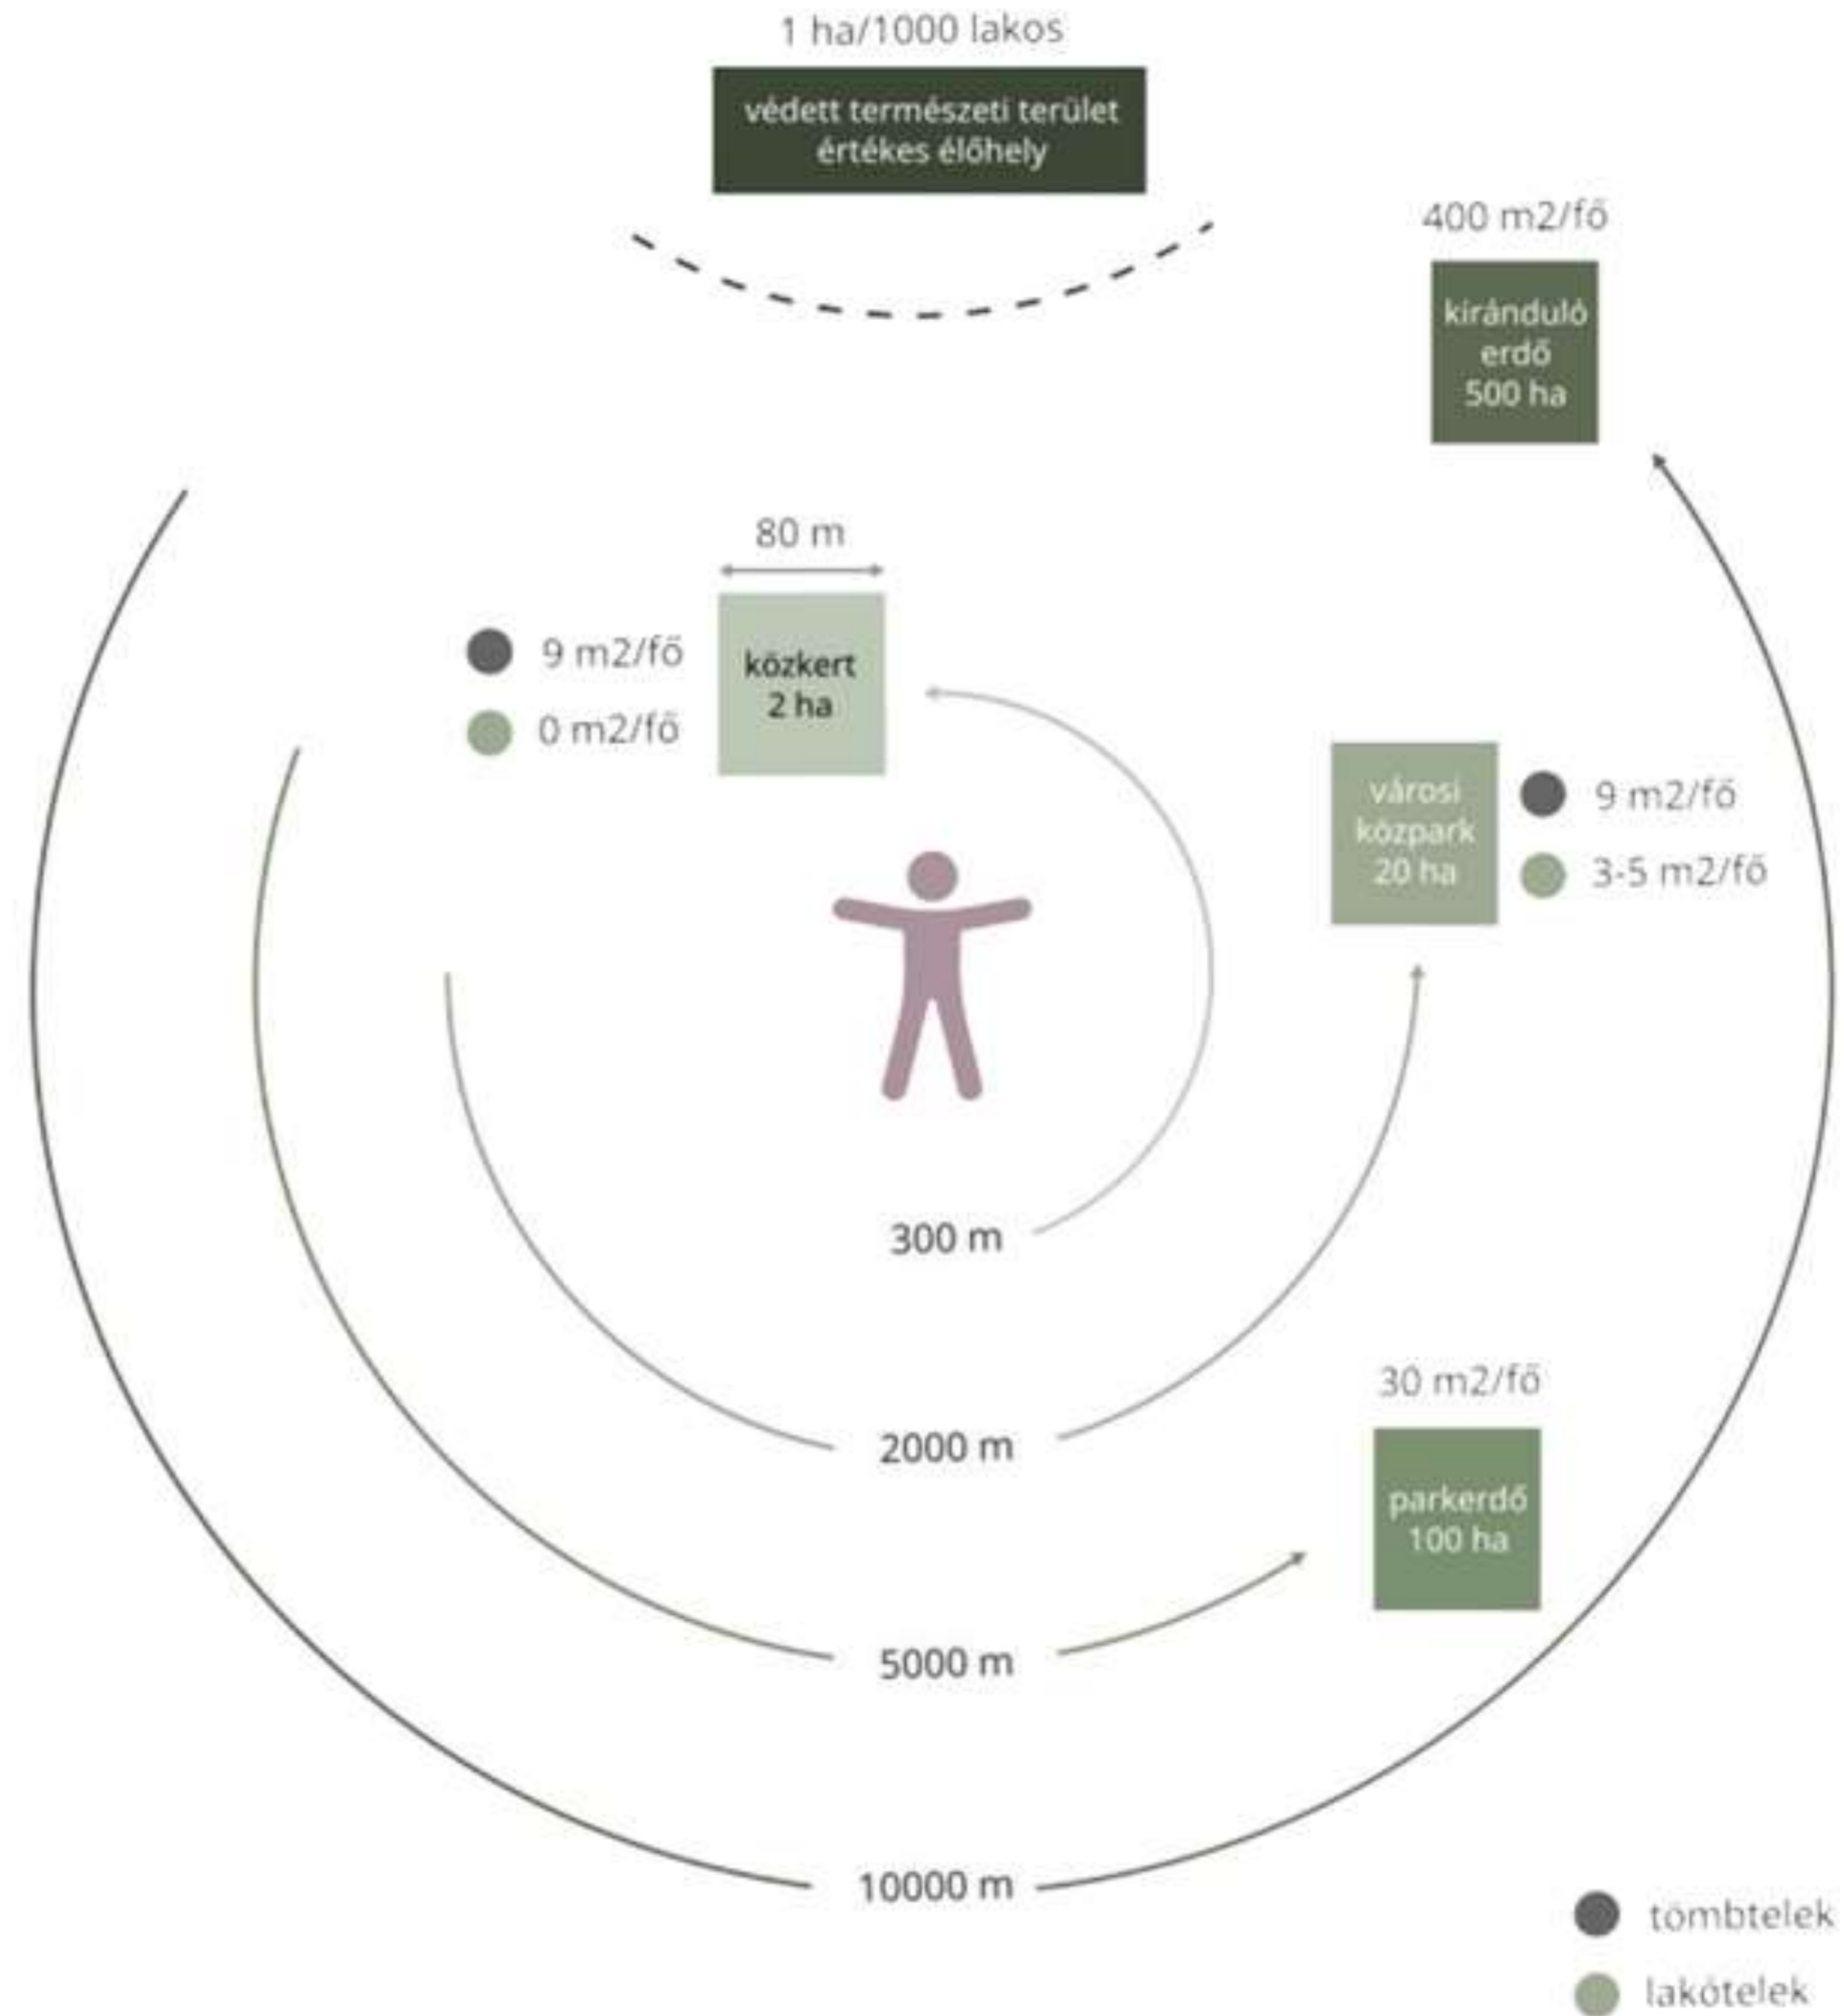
1 ha/1000 lakos

védett természeti terület értékes élőhely

400 m2/fő

kiránduló erdő 500 ha

80 m

9 m2/fő

0 m2/fő

közkert 2 ha

városi közpark 20 ha

9 m2/fő

3-5 m2/fő

300 m

30 m2/fő

2000 m

parkerdő 100 ha

5000 m

10000 m

tömbtelek

lakótelek